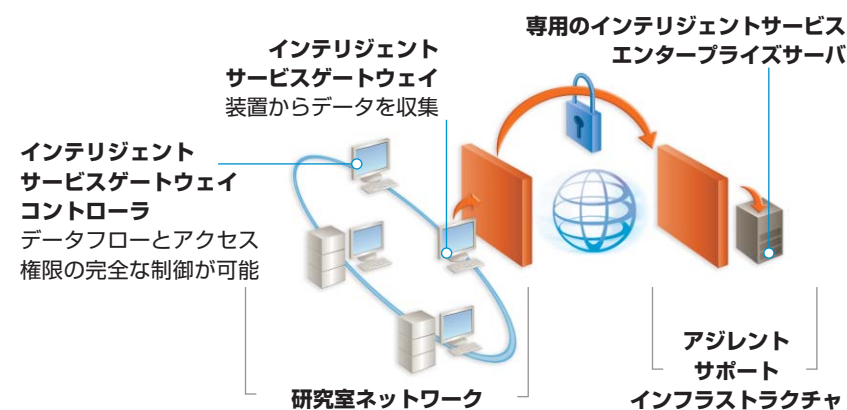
専用のインテリジェントサービス
エンタープライズサーバ

インテリジェント
サービスゲートウェイ
装置からデータを収集

インテリジェント
サービスゲートウェイ
コントローラ
データフローとアクセス
権限の完全な制御が可能

研究室ネットワーク

アジレント
サポート
インフラストラクチャ